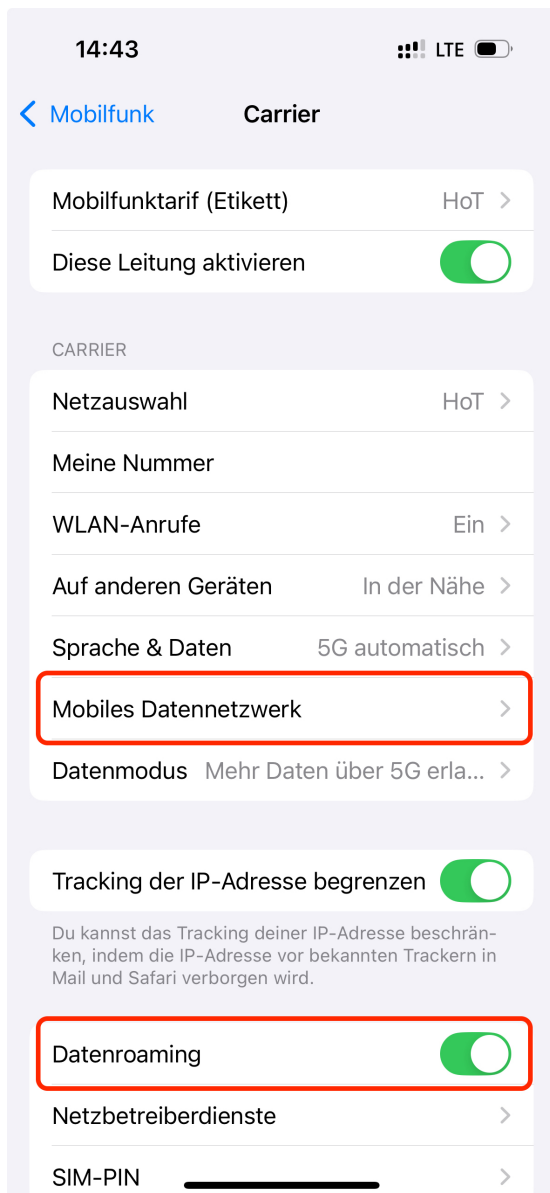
14:43

LTE

Mobilfunk

Carrier

Mobilfunktarif (Etikett) HoT

Diese Leitung aktivieren

CARRIER

Netzauswahl HoT

Meine Nummer

WLAN-Anrufe Ein

Auf anderen Geräten In der Nähe

Sprache & Daten 5G automatisch

Mobiles Datennetzwerk

Datenmodus Mehr Daten über 5G erla...

Tracking der IP-Adresse begrenzen

Du kannst das Tracking deiner IP-Adresse beschränken, indem die IP-Adresse vor bekannten Trackern in Mail und Safari verborgen wird.

Datenroaming

Netzbetreiberdienste

SIM-PIN